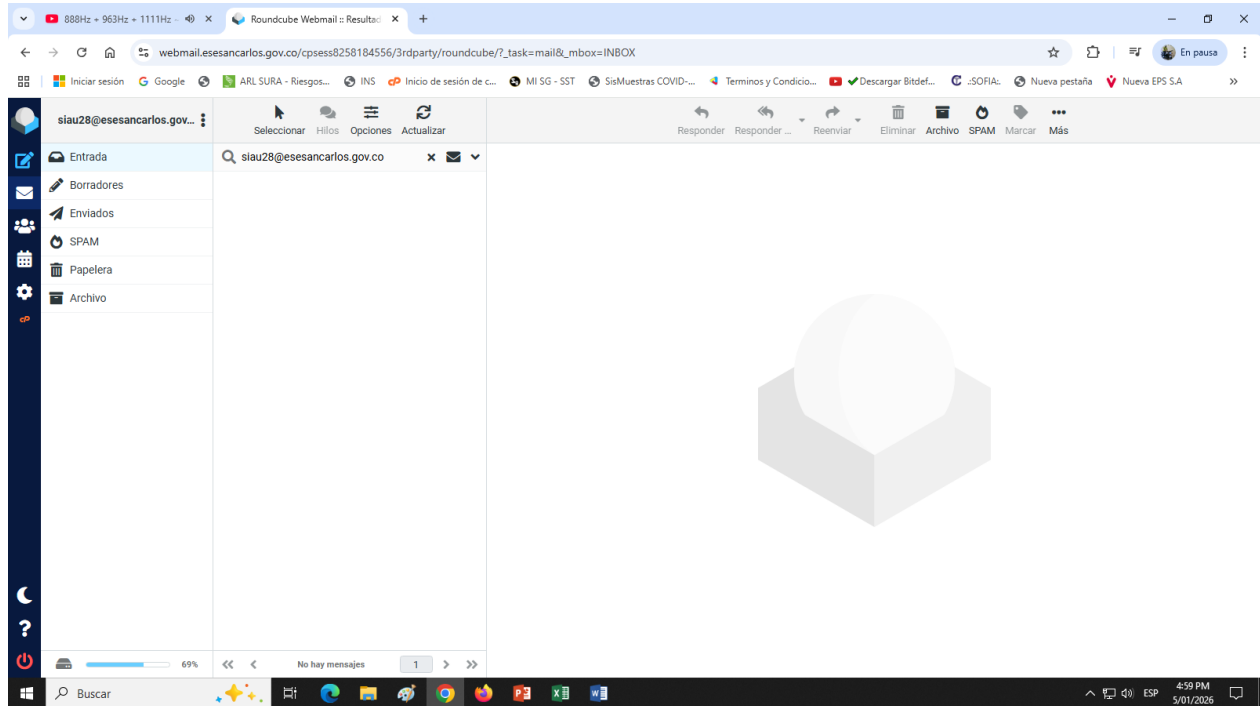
888Hz + 963Hz + 1111Hz -
Roundcube Webmail :: Resultad
webmail.esesancarlos.gov.co/cpsess8258184556/3rdparty/roundcube/?_task=mail&_mbox=INBOX
En pausa
Iniciar sesión Google ARL SURA - Riesgos... INS Inicio de sesión de c... MI SG - SST SisMuestras COVID-... Terminos y Condicio... Descargar Bitdef... .:SOFIA:. Nueva pestaña Nueva EPS S.A

siau28@esesancarlos.gov...
Seleccionar Hilos Opciones Actualizar
Responder Responder ... Reenviar Eliminar Archivo SPAM Marcar Más
Entrada
Borradores
Enviados
SPAM
Papelera
Archivo
siau28@esesancarlos.gov.co
69%
No hay mensajes
1
Buscar
ESP
4:59 PM
5/01/2026